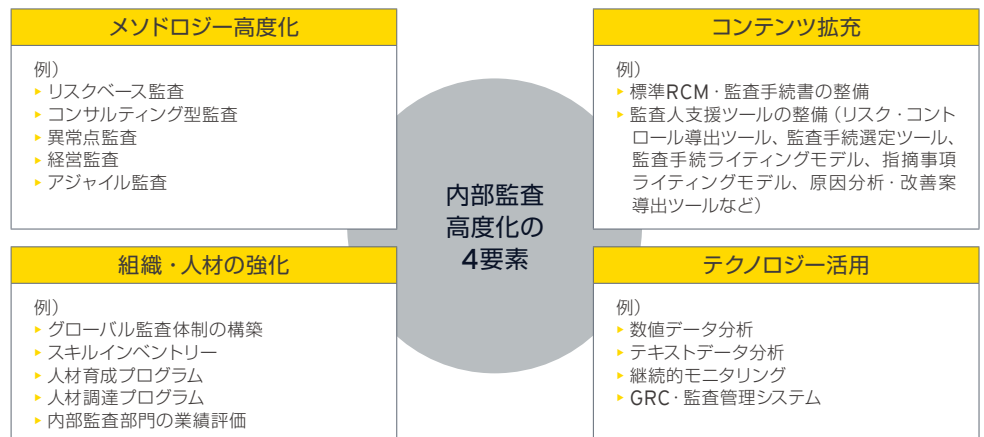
メソドロジー高度化

例）
リスクベース監査
コンサルティング型監査
異常点監査
経営監査
アジャイル監査

コンテンツ拡充

例）
標準RCM・監査手続書の整備
監査人支援ツールの整備（リスク・コントロール導出ツール、監査手続選定ツール、監査手続ライティングモデル、指摘事項ライティングモデル、原因分析・改善案導出ツールなど）

内部監査高度化の4要素

組織・人材の強化

例）
グローバル監査体制の構築
スキルインベントリー
人材育成プログラム
人材調達プログラム
内部監査部門の業績評価

テクノロジー活用

例）
数値データ分析
テキストデータ分析
継続的モニタリング
GRC・監査管理システム